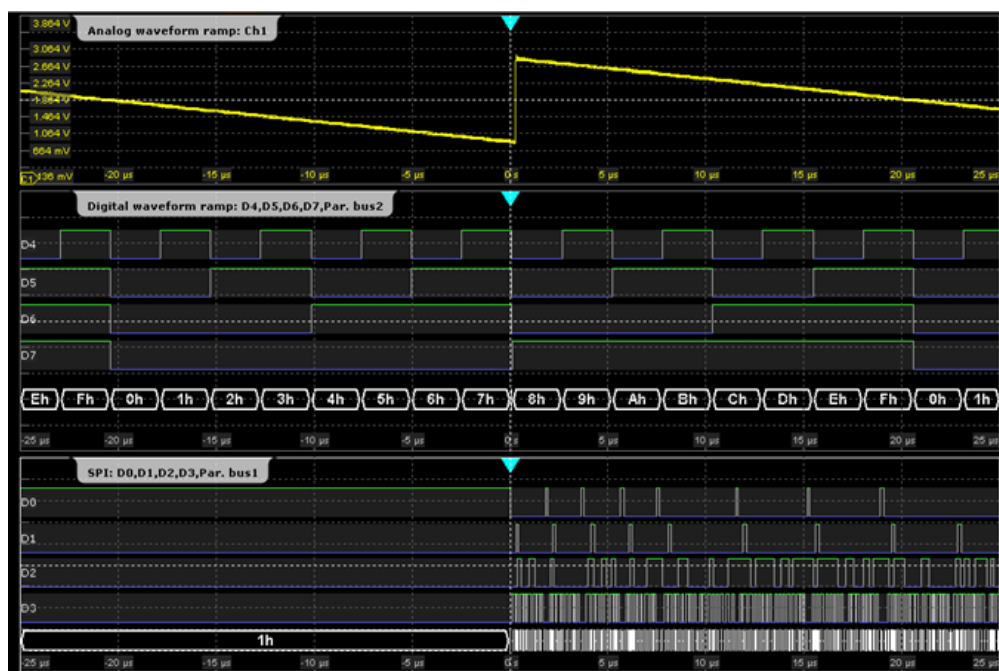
3.864 V
Analog waveform ramp: Ch1
3.064 V
2.664 V
2.264 V
1.864 V
1.464 V
1.064 V
664 mV
C1 136 mV
-20 µs
-15 µs
-10 µs
-5 µs
0 s
5 µs
10 µs
15 µs
20 µs
25 µs

Digital waveform ramp: D4,D5,D6,D7,Par. bus2
D4
D5
D6
D7
Eh Fh 0h 1h 2h 3h 4h 5h 6h 7h 8h 9h Ah Bh Ch Dh Eh Fh 0h 1h
-25 µs
-20 µs
-15 µs
-10 µs
-5 µs
0 s
5 µs
10 µs
15 µs
20 µs
25 µs

SPI: D0,D1,D2,D3,Par. bus1
D0
D1
D2
D3
1h
-25 µs
-20 µs
-15 µs
-10 µs
-5 µs
0 s
5 µs
10 µs
15 µs
20 µs
25 µs